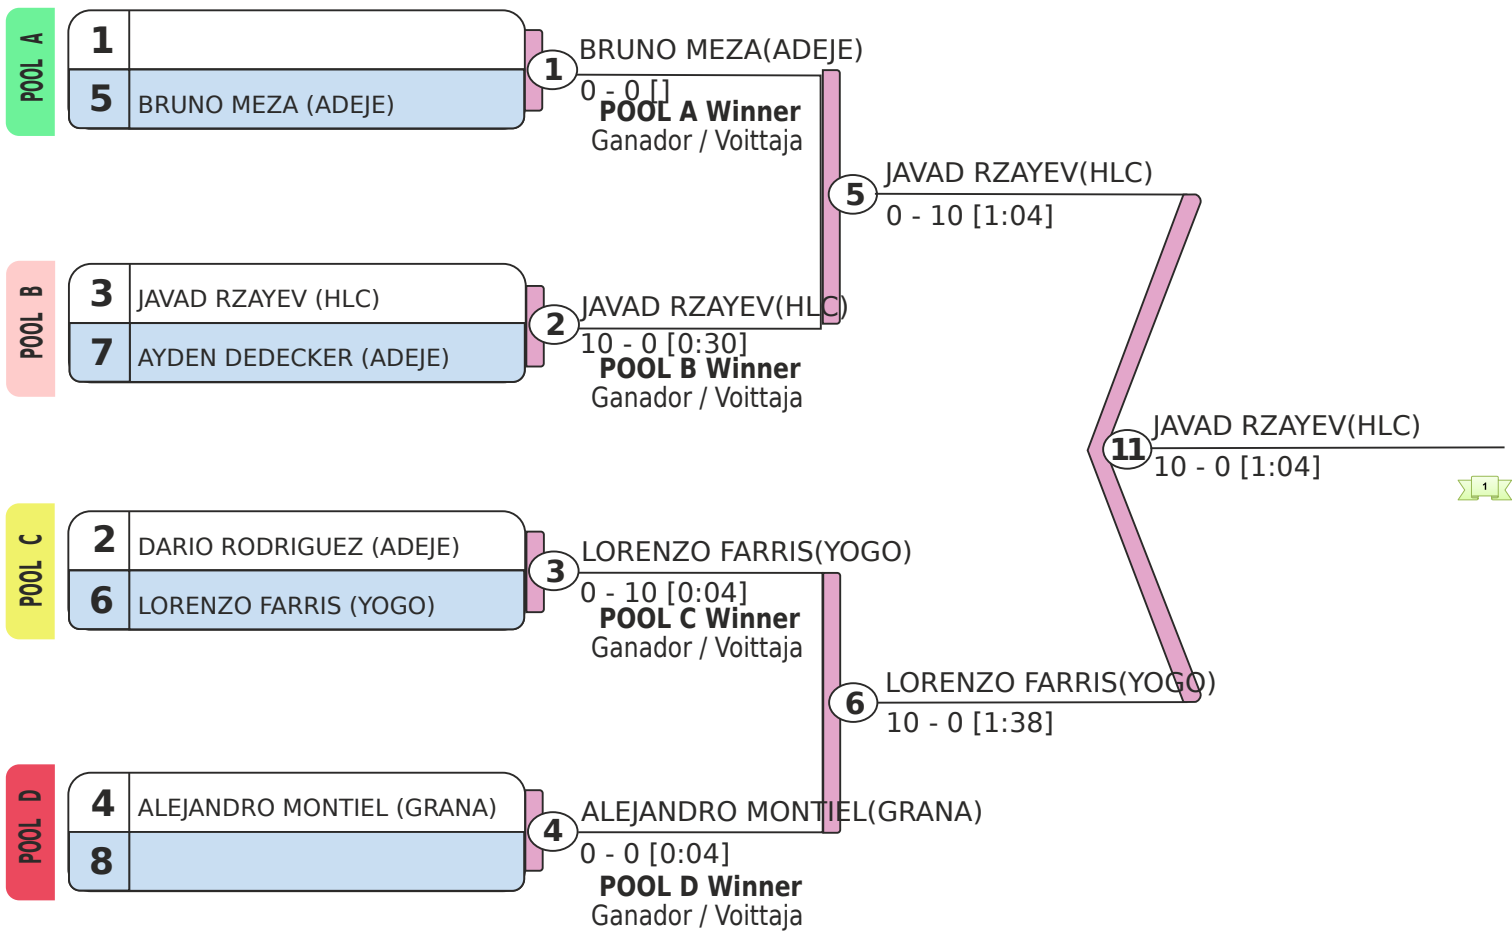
POOL A
1
5 BRUNO MEZA (ADEJE)

POOL B
3 JAVAD RZAYEV (HLC)
7 AYDEN DEDECKER (ADEJE)

POOL C
2 DARIO RODRIGUEZ (ADEJE)
6 LORENZO FARRIS (YOGO)

POOL D
4 ALEJANDRO MONTIEL (GRANA)
8

1 BRUNO MEZA(ADEJE)
0 - 0 []
POOL A Winner
Ganador / Voittaja

2 JAVAD RZAYEV(HLC)
10 - 0 [0:30]
POOL B Winner
Ganador / Voittaja

3 LORENZO FARRIS(YOGO)
0 - 10 [0:04]
POOL C Winner
Ganador / Voittaja

4 ALEJANDRO MONTIEL(GRANA)
0 - 0 [0:04]
POOL D Winner
Ganador / Voittaja

5 JAVAD RZAYEV(HLC)
0 - 10 [1:04]

6 LORENZO FARRIS(YOGO)
10 - 0 [1:38]

11 JAVAD RZAYEV(HLC)
10 - 0 [1:04]

1